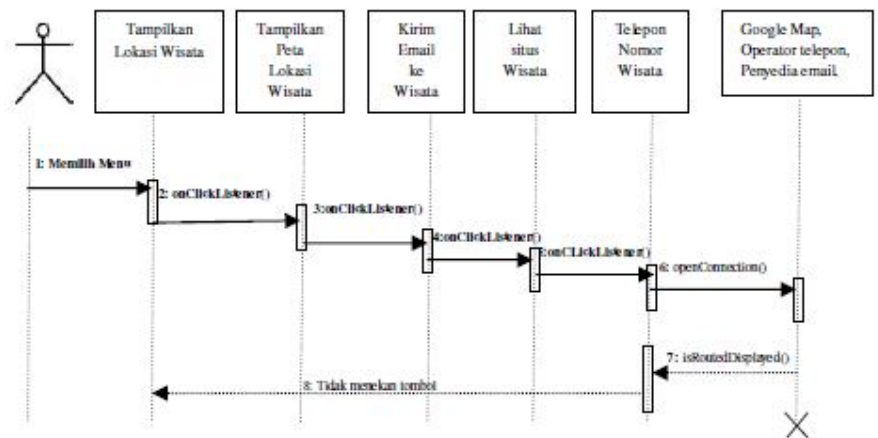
Tampilkan Lokasi Wisata

Tampilkan Peta Lokasi Wisata

Kirim Email ke Wisata

Lihat situs Wisata

Telepon Nomor Wisata

Google Map, Operator telepon, Penyedia email.

1: Memilih Menu

2: onClickListener()

3:onClickListener()

4:onClickListener()

5:onClickListener()

6: openConnection()

7: isRoutedDisplayed()

8: Tidak menekan tombol